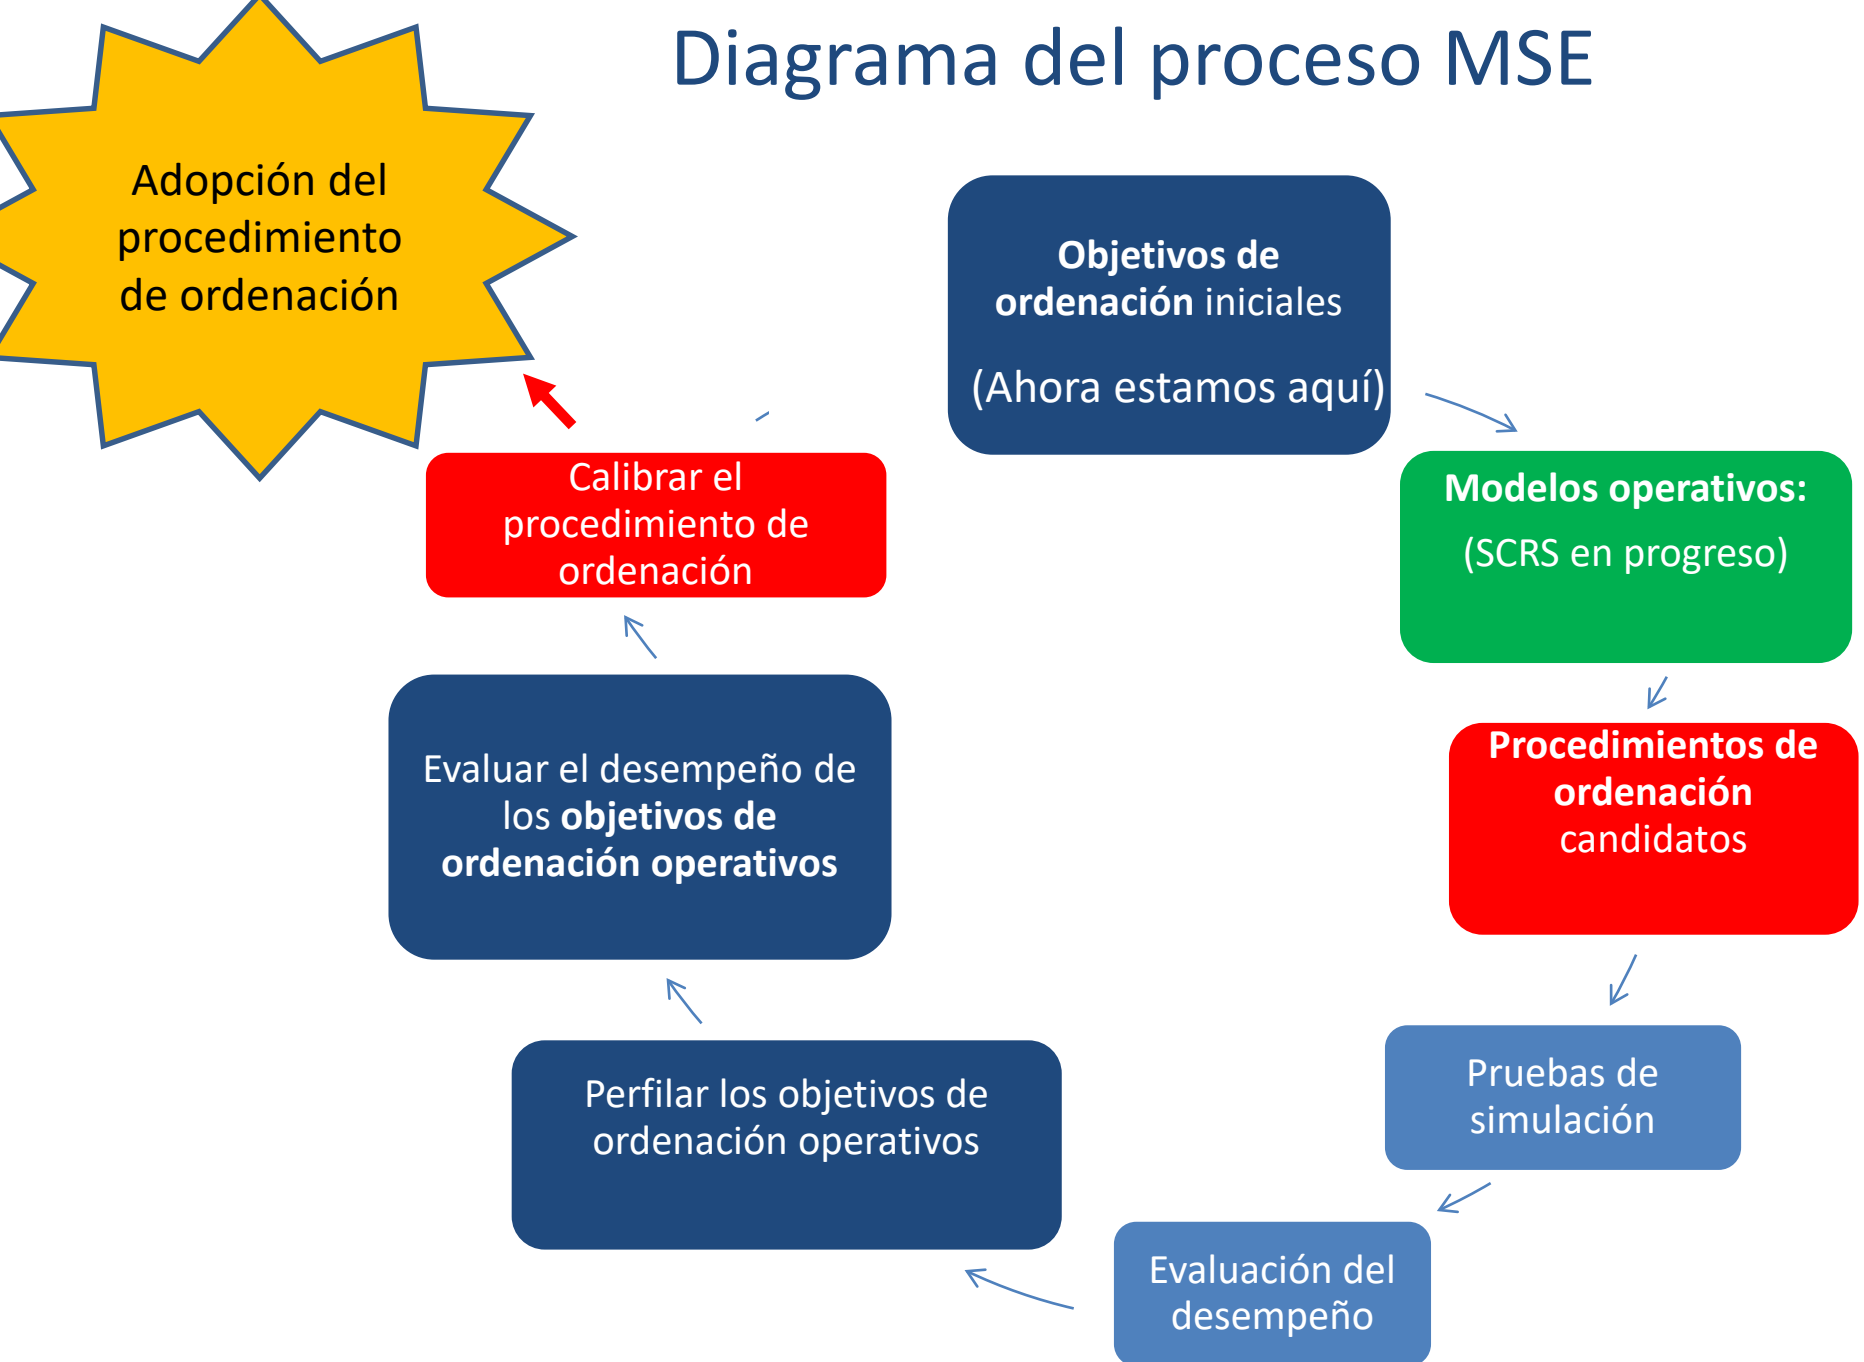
Diagrama del proceso MSE

Adopción del procedimiento de ordenación

Objetivos de ordenación iniciales

(Ahora estamos aquí)

Modelos operativos:

(SCRS en progreso)

Procedimientos de ordenación candidatos

Pruebas de simulación

Evaluación del desempeño

Perfilar los objetivos de ordenación operativos

Evaluar el desempeño de los objetivos de ordenación operativos

Calibrar el procedimiento de ordenación